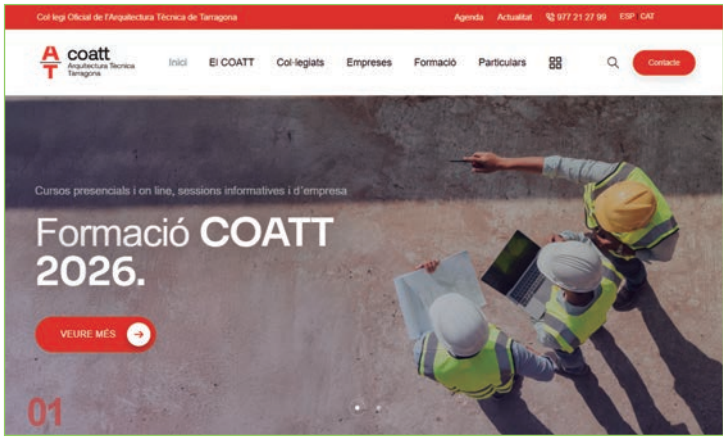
Col·legi Oficial de l'Arquitectura Tècnica de Tarragona

Agenda Actualitat 977 21 27 99 ESP CAT

coatt
Arquitectura Tècnica Tarragona

Inici El COATT Col·legiats Empreses Formació Particulars

Contacte

Cursos presencials i on line, sessions informatives i d'empresa

Formació COATT 2026.

VEURE MÉS

01